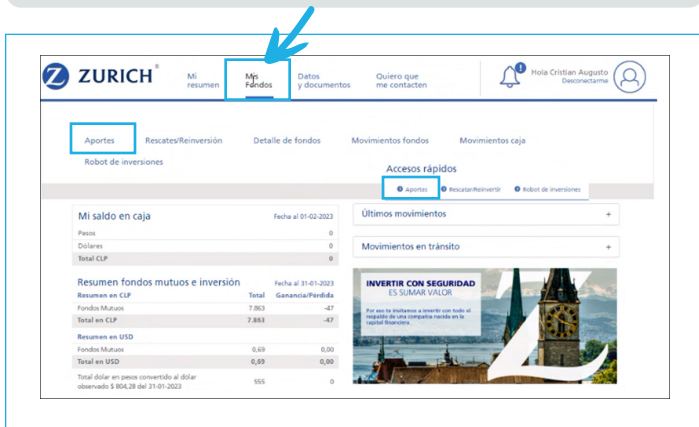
ZURICH®

Mi resumen
Mis Fondos
Datos y documentos
Quiero que me contacten
1
Hola Cristian Augusto
Desconectarme

Aportes
Rescates/Reinversión
Detalle de fondos
Movimientos fondos
Movimientos caja
Robot de inversiones

Accesos rápidos
Aportes
Rescate/Reinvertir
Robot de inversiones

Mi saldo en caja
Fecha al 01-02-2023

| | |
|---|---|
| Pesos | 0 |
| Dólares | 0 |
| Total CLP | 0 |

Resumen fondos mutuos e inversión
Fecha al 31-01-2023

| Resumen en CLP | Total | Ganancia/Pérdida |
|---|---|---|
| Fondos Mutuos | 7.863 | -47 |
| Total en CLP | 7.863 | -47 |
| Resumen en USD | | |
| Fondos Mutuos | 0,69 | 0,00 |
| Total en USD | 0,69 | 0,00 |
| Total dólar en pesos convertido al dólar observado $ 804,28 del 31-01-2023 | 555 | 0,00 |

Últimos movimientos +
Movimientos en tránsito +

INVERTIR CON SEGURIDAD
ES SUMAR VALOR
Por eso te invitamos a invertir con todo el respaldo de una compañía nacida en la capital financiera